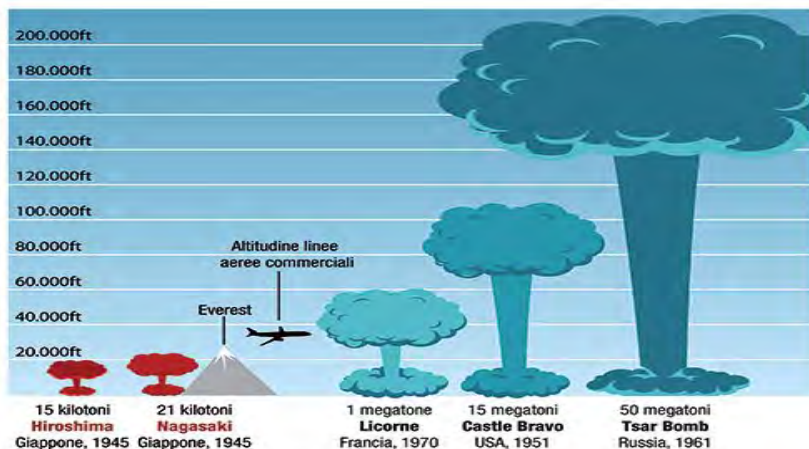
200.000ft
180.000ft
160.000ft
140.000ft
120.000ft
100.000ft
80.000ft
60.000ft
40.000ft
20.000ft

Altitudine linee aeree commerciali

Everest

15 kilotoni
Hiroshima
Giappone, 1945

21 kilotoni
Nagasaki
Giappone, 1945

1 megatone
Licorne
Francia, 1970

15 megatoni
Castle Bravo
USA, 1951

50 megatoni
Tsar Bomb
Russia, 1961